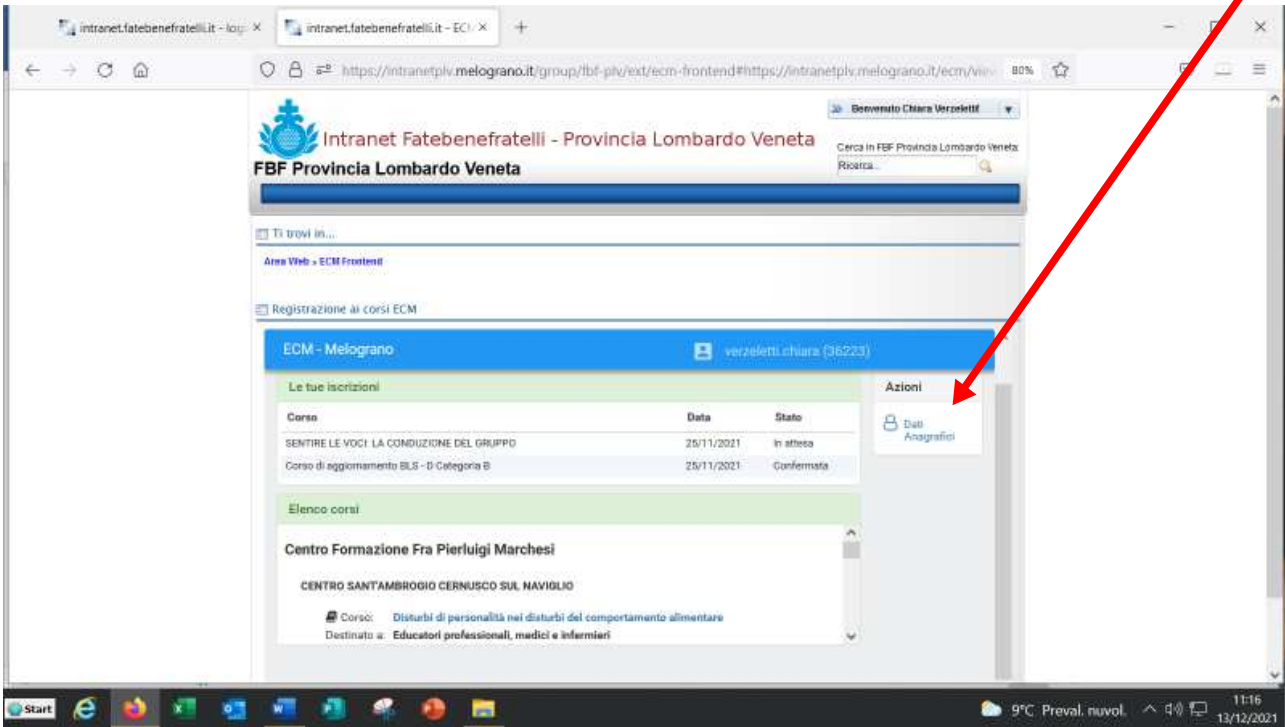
intranet.fatebenefratelli.it - log ×
intranet.fatebenefratelli.it - ECI ×
+

https://intranetplv.melograno.it/group/fbf-plv/ext/ecm-frontend#https://intranetplv.melograno.it/ecm/vi
80%

Intranet Fatebenefratelli - Provincia Lombardo Veneta
FBF Provincia Lombardo Veneta

Benvenuto Chiara Verzeletti
Cerca in FBF Provincia Lombardo Veneta:
Ricerca...

Ti trovi in...
Area Web » ECM Frontend

Registrazione ai corsi ECM

ECM - Melograno
verzeletti.chiara (36223)

Le tue iscrizioni

| Corso | Data | Stato |
|---|---|---|
| SENTIRE LE VOCI: LA CONDUZIONE DEL GRUPPO | 25/11/2021 | In attesa |
| Corso di aggiornamento BLS - D Categoria B | 25/11/2021 | Confermata |

Azioni
Dati Anagrafici

Elenco corsi

Centro Formazione Fra Pierluigi Marchesi

CENTRO SANT'AMBROGIO CERNUSCO SUL NAVIGLIO

Corso: Disturbi di personalità nei disturbi del comportamento alimentare
Destinato a: Educatori professionali, medici e infermieri

Start
9°C Preval. nuvol.
11:16
13/12/2021